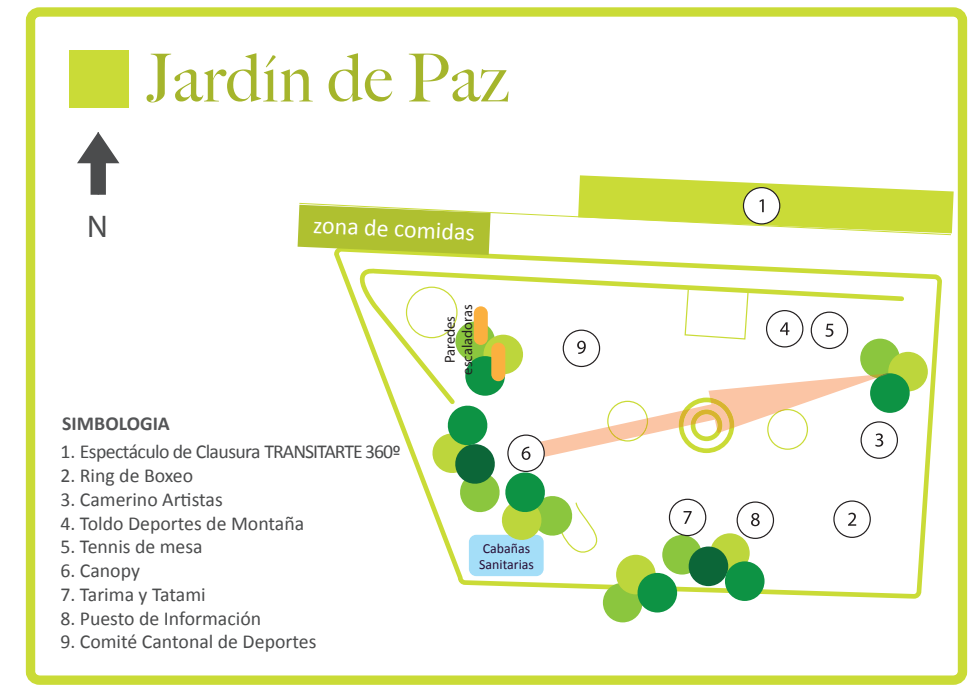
Jardín de Paz

N

zona de comidas

1

Paredes escaladoras

9

4

5

6

3

7

8

2

Cabañas Sanitarias

SIMBOLOGIA
1. Espectáculo de Clausura TRANSITARTE 360º
2. Ring de Boxeo
3. Camerino Artistas
4. Toldo Deportes de Montaña
5. Tennis de mesa
6. Canopy
7. Tarima y Tatami
8. Puesto de Información
9. Comité Cantonal de Deportes